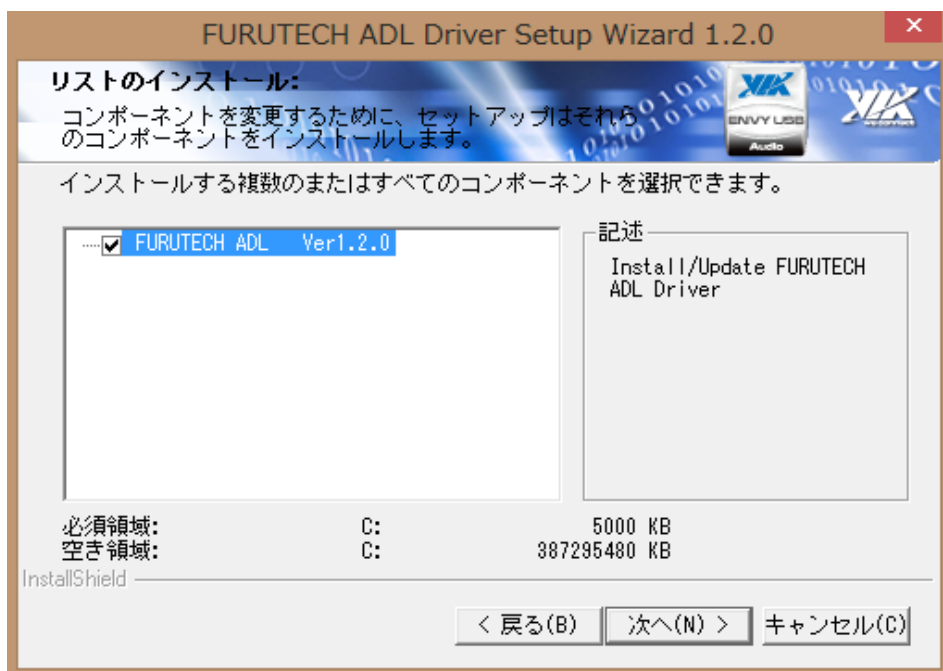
FURUTECH ADL Driver Setup Wizard 1.2.0

リストのインストール:
コンポーネントを変更するために、セットアップはそれらのコンポーネントをインストールします。

ENVY USB Audio

インストールする複数のまたはすべてのコンポーネントを選択できます。

FURUTECH ADL Ver1.2.0

記述
Install/Update FURUTECH ADL Driver

必須領域: C: 5000 KB
空き領域: C: 387295480 KB

InstallShield

< 戻る(B)
次へ(N) >
キャンセル(C)